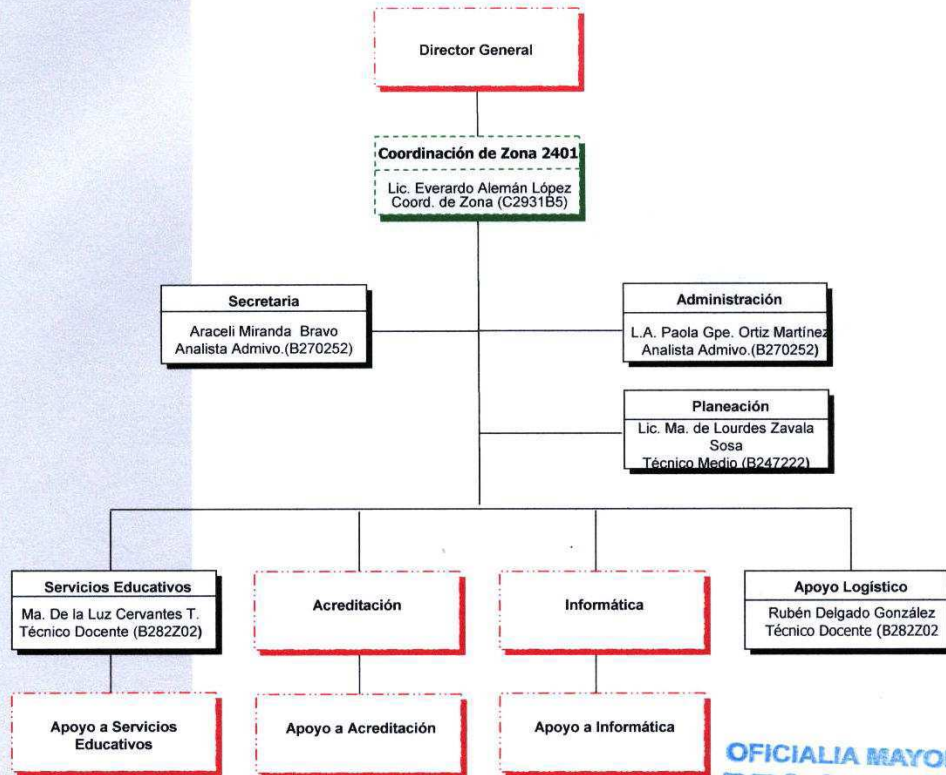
Director General

Coordinación de Zona 2401
Lic. Everardo Alemán López
Coord. de Zona (C2931B5)

Secretaria
Araceli Miranda Bravo
Analista Admivo.(B270252)

Administración
L.A. Paola Gpe. Ortiz Martínez
Analista Admivo.(B270252)

Planeación
Lic. Ma. de Lourdes Zavala Sosa
Técnico Medio (B247222)

Servicios Educativos
Ma. De la Luz Cervantes T.
Técnico Docente (B282Z02)

Acreditación

Informática

Apoyo Logístico
Rubén Delgado González
Técnico Docente (B282Z02

Apoyo a Servicios Educativos

Apoyo a Acreditación

Apoyo a Informática

OFICIALIA MAYOR
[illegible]